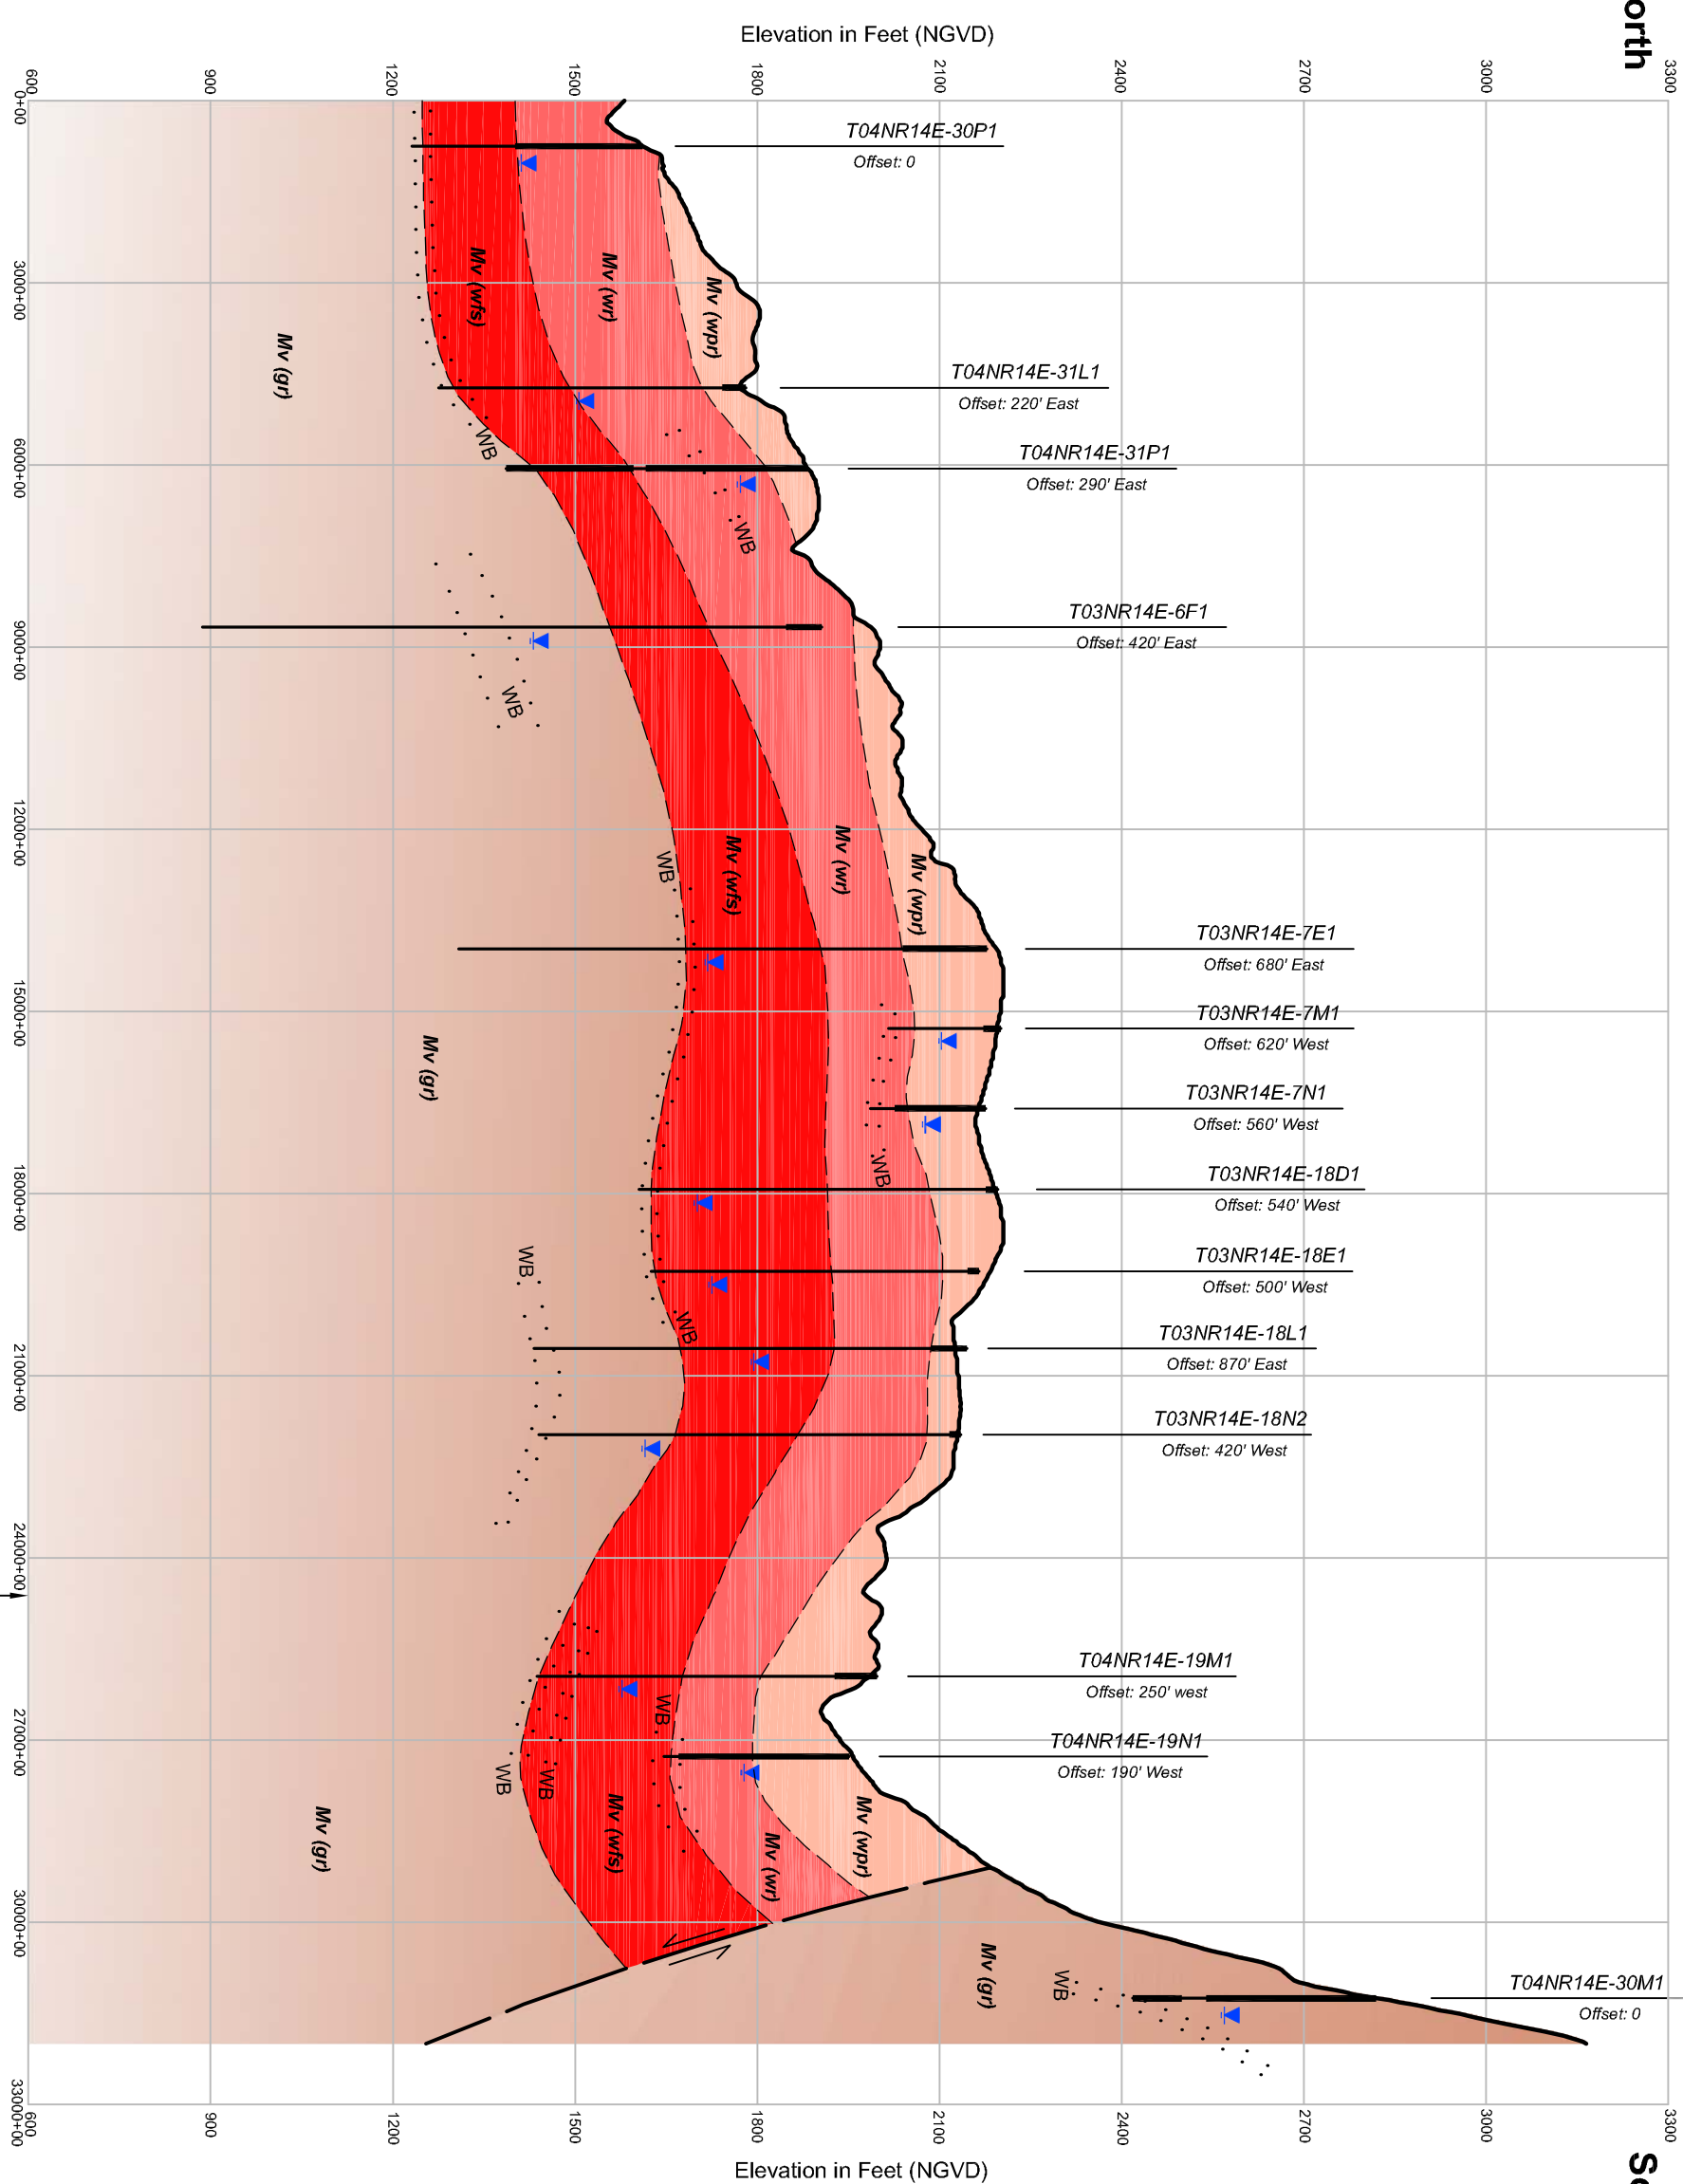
Elevation in Feet (NGVD)

orth

600 900 1200 1500 1800 2100 2400 2700 3000 3300

0+00
3000+00
6000+00
9000+00
12000+00
15000+00
18000+00
21000+00
24000+00
27000+00
30000+00
33000+00

T04NR14E-30P1
Offset: 0

T04NR14E-31L1
Offset: 220' East

T04NR14E-31P1
Offset: 290' East

T03NR14E-6F1
Offset: 420' East

T03NR14E-7E1
Offset: 680' East

T03NR14E-7M1
Offset: 620' West

T03NR14E-7N1
Offset: 560' West

T03NR14E-18D1
Offset: 540' West

T03NR14E-18E1
Offset: 500' West

T03NR14E-18L1
Offset: 870' East

T03NR14E-18N2
Offset: 420' West

T04NR14E-19M1
Offset: 250' west

T04NR14E-19N1
Offset: 190' West

T04NR14E-30M1
Offset: 0

Mv (gr)
Mv (wfs)
Mv (wr)
Mv (wpr)
WB
WB
WB
Mv (wfs)
Mv (wr)
Mv (wpr)
WB
Mv (gr)
WB
WB
WB
WB
WB
WB
Mv (gr)
Mv (wfs)
Mv (wr)
Mv (wpr)
Mv (gr)
WB

600 900 1200 1500 1800 2100 2400 2700 3000 3300
Elevation in Feet (NGVD)

So